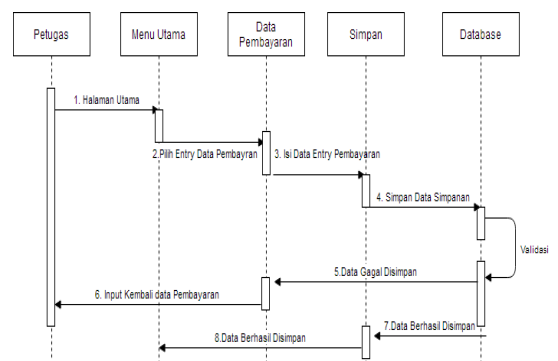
Petugas

Menu Utama

Data Pembayaran

Simpan

Database

1. Halaman Utama

2.Pilih Entry Data Pembayran

3. Isi Data Entry Pembayaran

4. Simpan Data Simpanan

Validasi

5.Data Gagal Disimpan

6. Input Kembali data Pembayaran

7.Data Berhasil Disimpan

8.Data Berhasil Disimpan